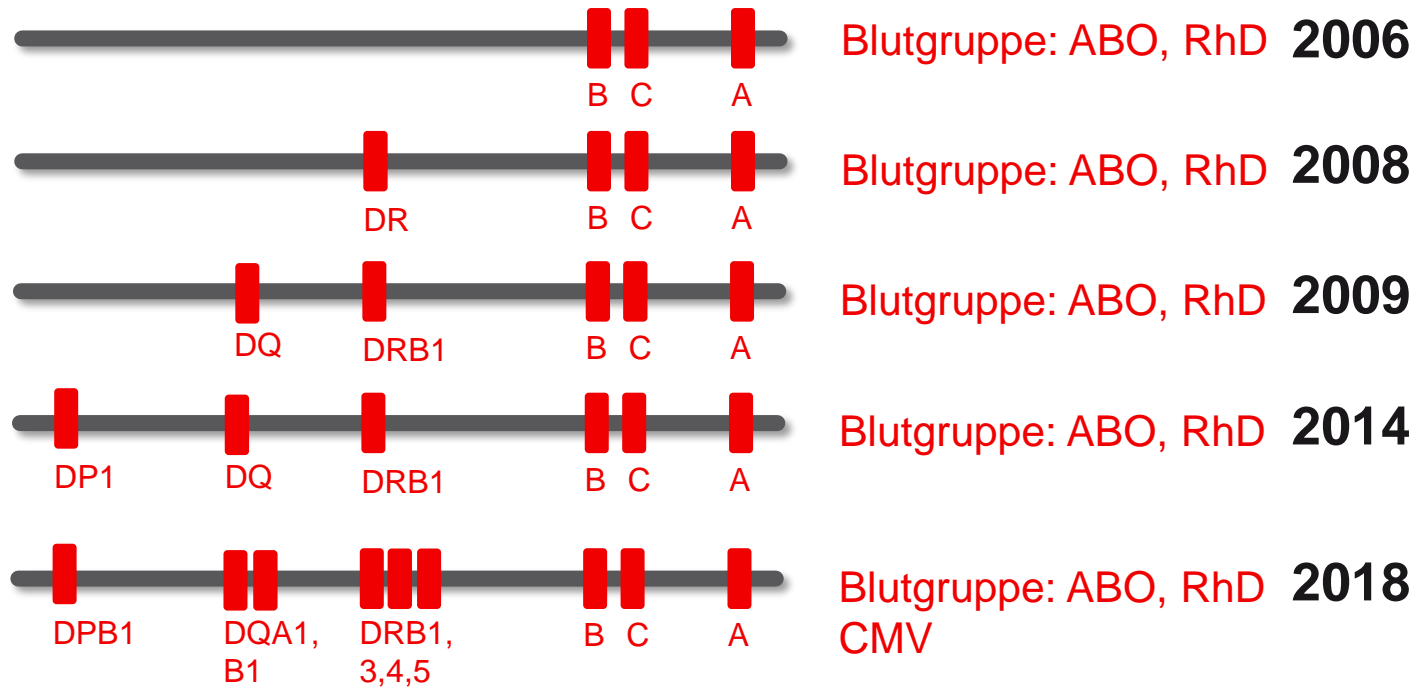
B C A
Blutgruppe: ABO, RhD 2006

DR B C A
Blutgruppe: ABO, RhD 2008

DQ DRB1 B C A
Blutgruppe: ABO, RhD 2009

DP1 DQ DRB1 B C A
Blutgruppe: ABO, RhD 2014

DPB1 DQA1, B1 DRB1, 3,4,5 B C A
Blutgruppe: ABO, RhD CMV 2018